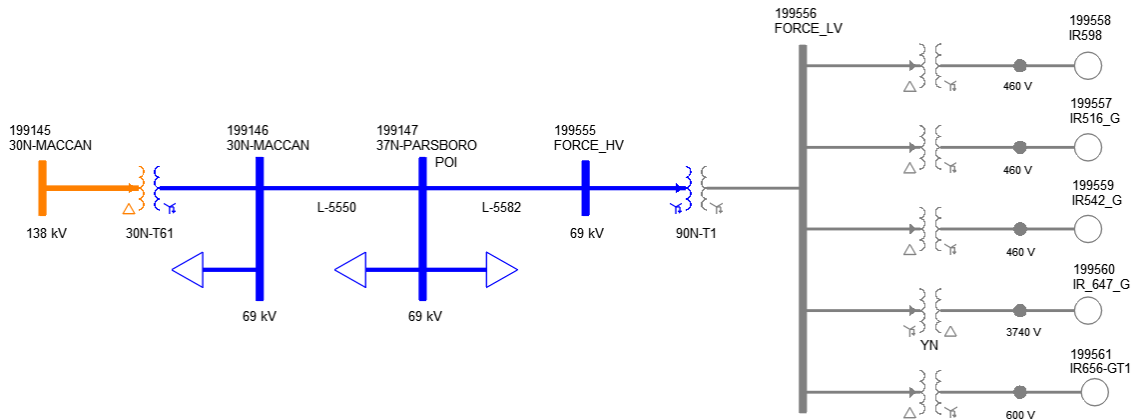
199145
30N-MACCAN

138 kV

30N-T61

199146
30N-MACCAN

69 kV

L-5550

199147
37N-PARSBORO
POI

69 kV

L-5582

199555
FORCE_HV

69 kV

90N-T1

199556
FORCE_LV

199558
IR598

460 V

199557
IR516_G

460 V

199559
IR542_G

460 V

199560
IR_647_G

3740 V

YN

199561
IR656-GT1

600 V